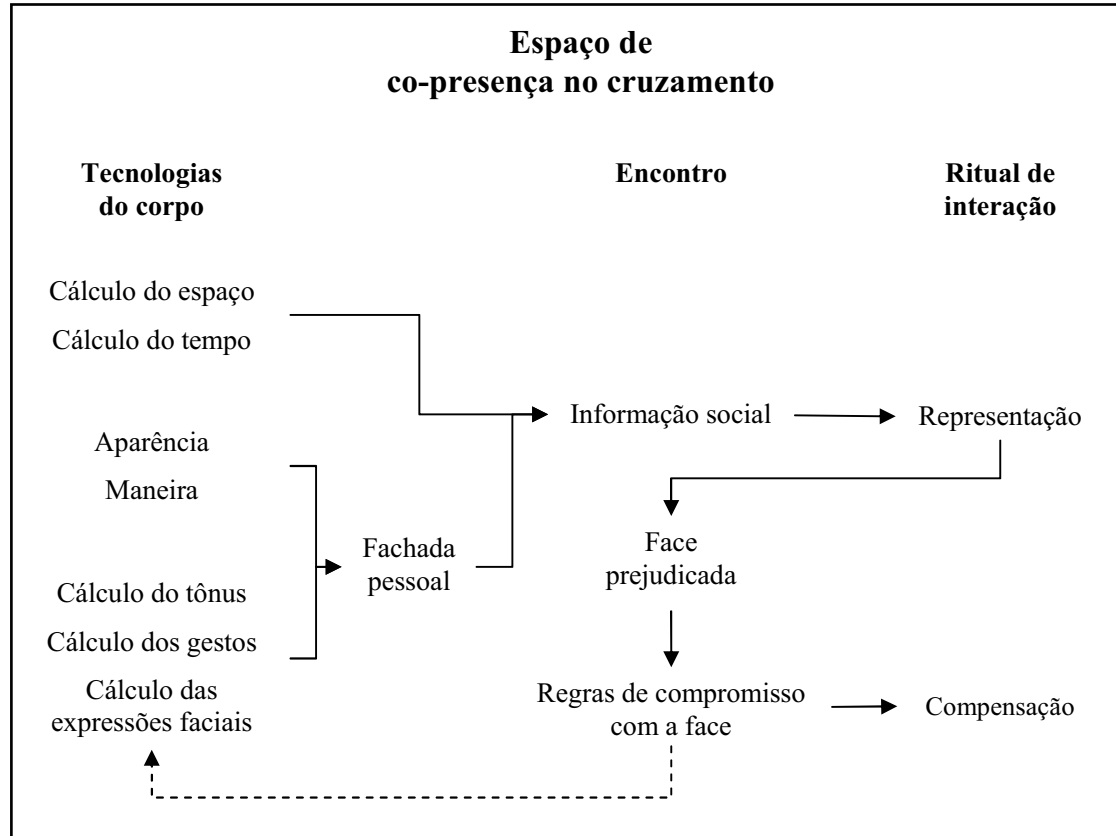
Espaço de co-presença no cruzamento

Tecnologias do corpo

Encontro

Ritual de interação

Cálculo do espaço

Cálculo do tempo

Informação social

Representação

Aparência

Maneira

Fachada pessoal

Face prejudicada

Cálculo do tônus

Cálculo dos gestos

Cálculo das expressões faciais

Regras de compromisso com a face

Compensação